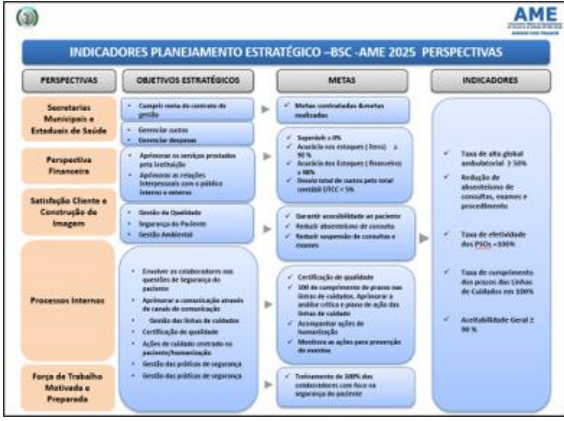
AME

INDICADORES PLANEJAMENTO ESTRATÉGICO –BSC -AME 2025 PERSPECTIVAS

PERSPECTIVAS

Secretarias Municipais e Estaduais de Saúde

Perspectiva Financeira

Satisfação Cliente e Construção de Imagem

Processos Internos

Força de Trabalho Motivada e Preparada

OBJETIVOS ESTRATÉGICOS

Cumprir meta do contrato de gestão

Gerenciar custos

Gerenciar despesas

Aprimorar os serviços prestados pela Instituição

Aprimorar as relações interpessoais com o público interno e externo

Gestão da Qualidade

Segurança do Paciente

Gestão Ambiental

Envolver os colaboradores nas questões de segurança do paciente

Aprimorar a comunicação através de canais de comunicação

Gestão das linhas de cuidados

Certificação de qualidade

Ações de cuidado centrado no paciente/humanização

Gestão das práticas de segurança

Gestão das práticas de segurança

METAS

Metas contratadas ≥ metas realizadas

Superávit ≥ 0%

Acurácia nos estoques (itens) ≥ 90 %

Acurácia dos Estoques (financeiro) ≥ 98%

Desvio total de custos pelo total contábil DTCC < 5%

Garantir acessibilidade ao paciente

Reduzir absenteísmo de consulta

Reduzir suspensão de consultas e exames

Certificação de qualidade

100 de cumprimento de prazos nas linhas de cuidados, Aprimorar a análise crítica e plano de ação das linhas de cuidado

Acompanhar ações de humanização

Monitorar as ações para prevenção de eventos

Treinamento de 100% dos colaboradores com foco na segurança do paciente

INDICADORES

Taxa de alta global ambulatorial ≥ 50%

Redução de absenteísmo de consultas, exames e procedimento

Taxa de efetividade dos PSOs =100%

Taxa de cumprimento dos prazos das Linhas de Cuidados em 100%

Aceitabilidade Geral ≥ 90 %